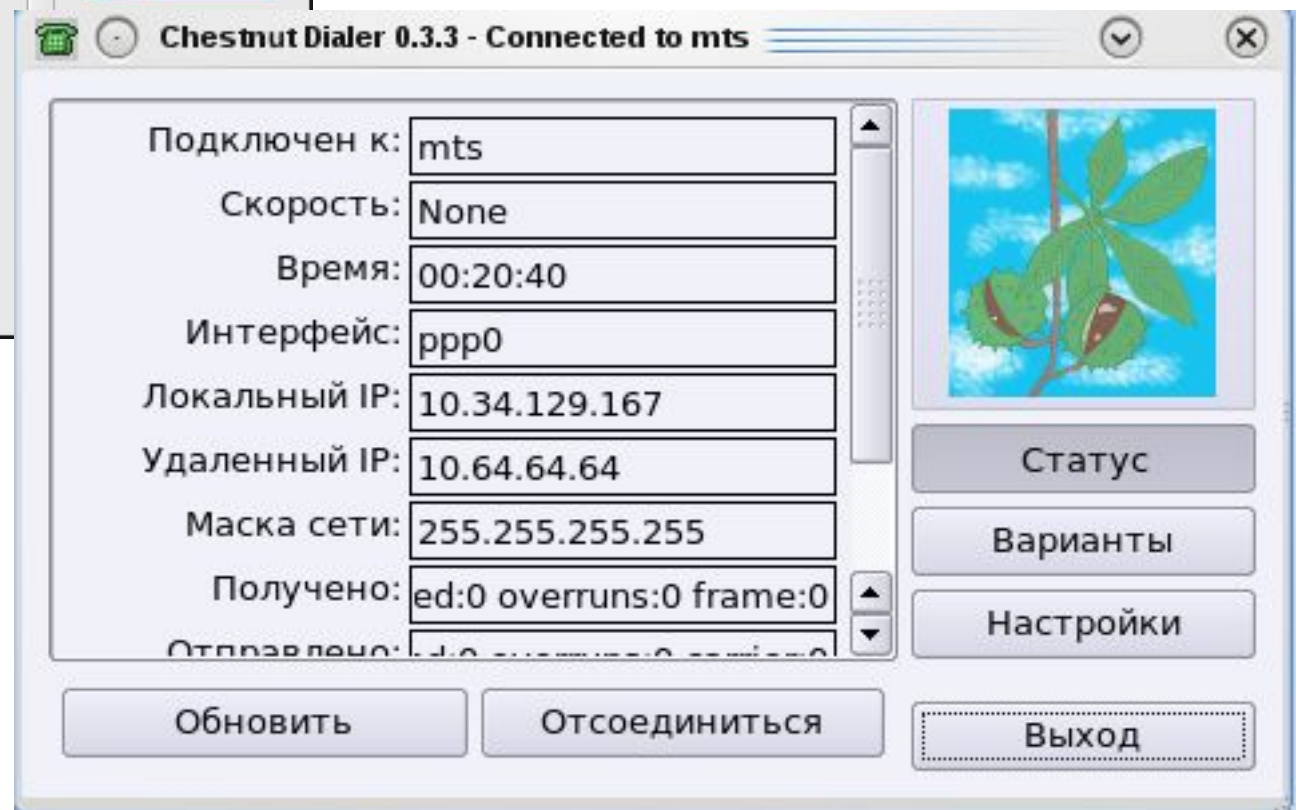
Chestnut Dialer 0.3.3 - Connected to mts

Подключен к: mts
Скорость: None
Время: 00:20:40
Интерфейс: ppp0
Локальный IP: 10.34.129.167
Удаленный IP: 10.64.64.64
Маска сети: 255.255.255.255
Получено: ed:0 overruns:0 frame:0
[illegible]

Статус
Варианты
Настройки

Обновить
Отсоединиться
Выход